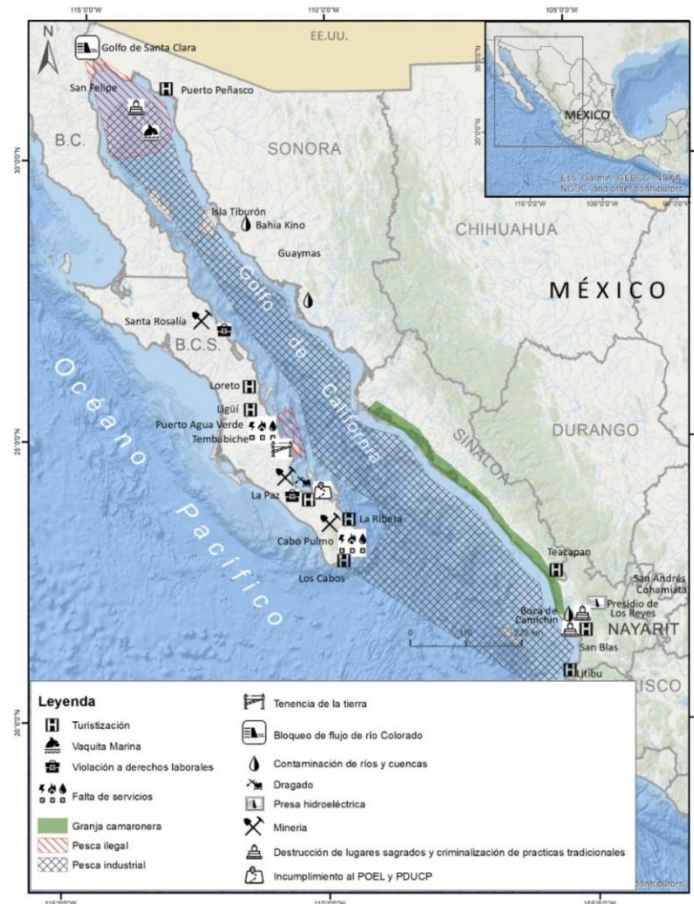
115°0'0"W
110°0'0"W
105°0'0"W
N
EE.UU.
Golfo de Santa Clara
San Felipe
Puerto Peñasco
B.C.
SONORA
30°0'0"N
MÉXICO
Esri, Garmin, GEBCO, NOAA NGDC, and other contributors
110°0'0"W
100°0'0"W
Isla Tiburón
Bahía Kino
CHIHUAHUA
Guaymas
MÉXICO
Golfo de California
Santa Rosalía
B.C.S.
Océano Pacífico
Loreto
Ligüí
Puerto Agua Verde
Tembabiche
25°0'0"N
SINALOA
DURANGO
La Paz
La Ribera
Cabo Pulmo
Los Cabos
Teacapan
San Andrés Cohamiata
Presidio de Los Reyes
Boca de Camichín
NAYARIT
San Blas
0
225 km
Ixtlán
20°0'0"N
Leyenda
Turistización
Vaquita Marina
Violación a derechos laborales
Falta de servicios
Granja camaronera
Pesca ilegal
Pesca industrial
Tenencia de la tierra
Bloqueo de flujo de río Colorado
Contaminación de ríos y cuencas
Dragado
Presa hidroeléctrica
Minería
Destrucción de lugares sagrados y criminalización de practicas tradicionales
Incumplimiento al POEL y PDUCP
contributors
115°0'0"W
110°0'0"W
105°0'0"W